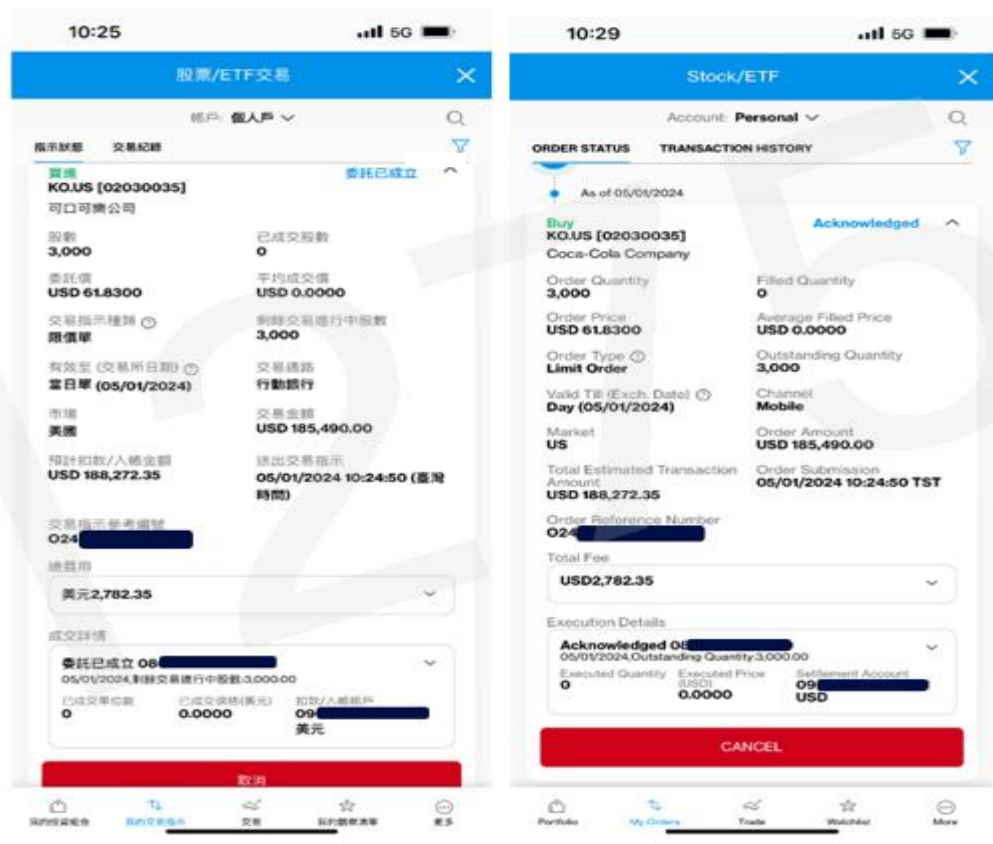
10:25

5G

股票/ETF交易

帳戶: 個人戶

指示狀態 交易紀錄

買進
KO.US [02030035]
可口可樂公司

委託已成立

股數
3,000

已成交股數
0

委託價
USD 61.8300

平均成交價
USD 0.0000

交易指示種類
限價單

剩餘交易進行中股數
3,000

有效至 (交易所日期)
當日單 (05/01/2024)

交易通路
行動銀行

市場
美國

交易金額
USD 185,490.00

預計扣款/入帳金額
USD 188,272.35

送出交易指示
05/01/2024 10:24:50 (臺灣時間)

交易指示參考編號
O24

總費用
美元2,782.35

成交詳情
委託已成立 08
05/01/2024,剩餘交易進行中股數:3,000.00

已成交單位數
0

已成交價格(美元)
0.0000

扣款/入帳帳戶
09
美元

取消

我的投資組合 我的交易指示 交易 我的觀察清單 更多

10:29

5G

Stock/ETF

Account: Personal

ORDER STATUS TRANSACTION HISTORY

As of 05/01/2024

Buy
KO.US [02030035]
Coca-Cola Company

Acknowledged

Order Quantity
3,000

Filled Quantity
0

Order Price
USD 61.8300

Average Filled Price
USD 0.0000

Order Type
Limit Order

Outstanding Quantity
3,000

Valid Till (Exch. Date)
Day (05/01/2024)

Channel
Mobile

Market
US

Order Amount
USD 185,490.00

Total Estimated Transaction Amount
USD 188,272.35

Order Submission
05/01/2024 10:24:50 TST

Order Reference Number
O24

Total Fee
USD2,782.35

Execution Details
Acknowledged 08
05/01/2024,Outstanding Quantity:3,000.00

Executed Quantity
0

Executed Price (USD)
0.0000

Settlement Account
09
USD

CANCEL

Portfolio My Orders Trade Watchlist More